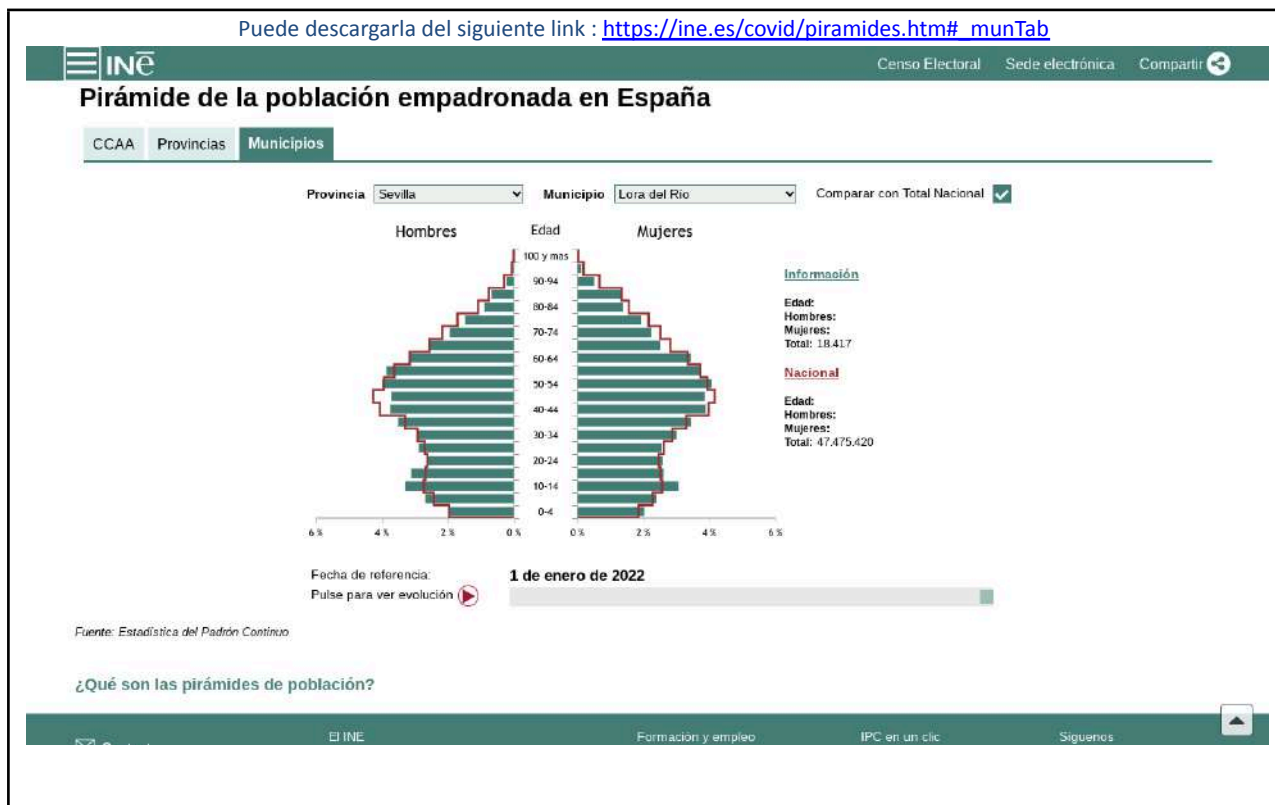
Puede descargarla del siguiente link : https://ine.es/covid/piramides.htm#_munTab

INE

Censo Electoral Sede electrónica Compartir

Pirámide de la población empadronada en España

CCAA Provincias Municipios

Provincia Sevilla Municipio Lora del Rio Comparar con Total Nacional

Hombres Edad Mujeres

100 y mas
90-94
80-84
70-74
60-64
50-54
40-44
30-34
20-24
10-14
0-4

6 % 4 % 2 % 0 % 0 % 2 % 4 % 6 %

Información

Edad:
Hombres:
Mujeres:
Total: 18.417

Nacional

Edad:
Hombres:
Mujeres:
Total: 47.475.420

Fecha de referencia: 1 de enero de 2022
Pulse para ver evolución

Fuente: Estadística del Padrón Continuo

¿Qué son las pirámides de población?

Contacto El INE Formación y empleo IPC en un clic Síguenos